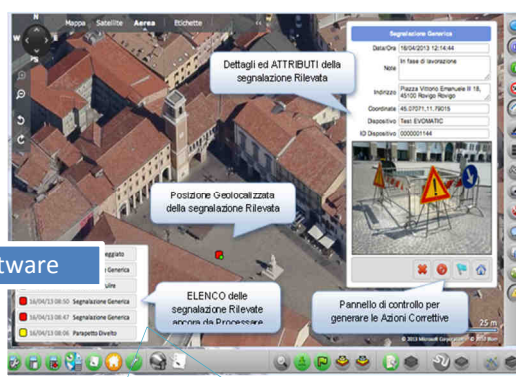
Mappa Satellite Aerea Etichette

N
W

Dettagli ed ATTRIBUTI della segnalazione Rilevata

Segnalazione Generica
Data/Ora 16/04/2013 12:14:44
Note In fase di lavorazione
Indirizzo Piazza Vittorio Emanuele III 18, 45100 Rovigo Rovigo
Coordinate 45.07071,11.79015
Dispositivo Test EVOMATIC
ID Dispositivo 0000001144

Posizione Geolocalizzata della segnalazione Rilevata

tware

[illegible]eggiato
Segnalazione Generica
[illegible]uire
16/04/13 08:50 Segnalazione Generica
16/04/13 08:47 Segnalazione Generica
16/04/13 08:06 Parapetto Divelto

ELENCO delle segnalazione Rilevate ancora da Processare

Pannello di controllo per generare le Azioni Correttive

25 m
© 2013 Microsoft Corporation © 2013 Blom